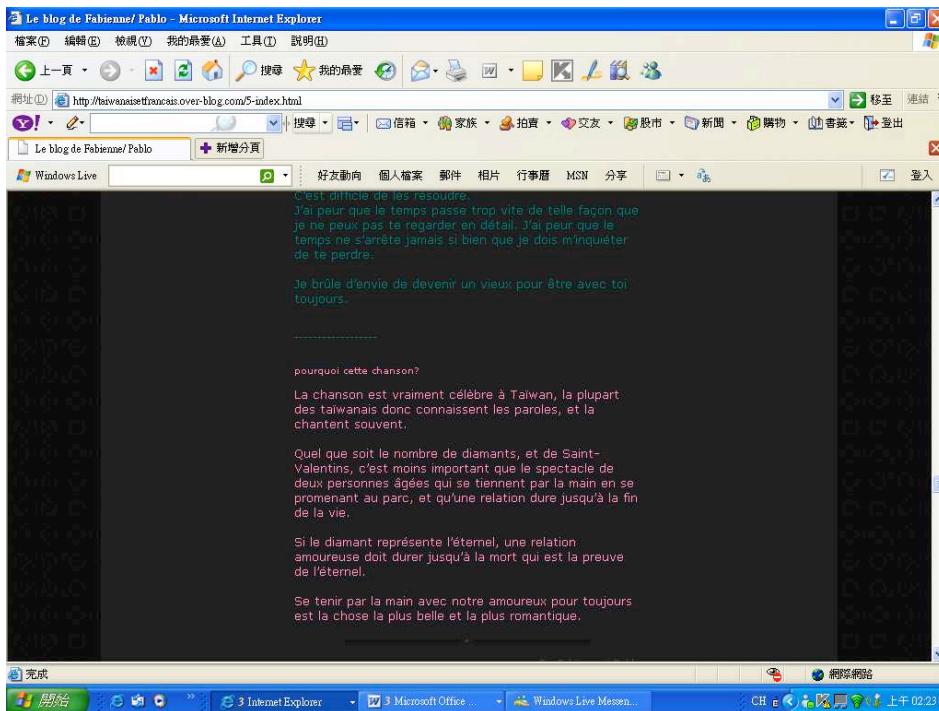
Le blog de Fabienne/ Pablo - Microsoft Internet Explorer

檔案(F) 編輯(E) 檢視(V) 我的最愛(A) 工具(T) 說明(H)

上一頁 搜尋 我的最愛

網址(D) http://taiwanaisetfrancais.over-blog.com/5-index.html 移至 連結

搜尋 信箱 家族 拍賣 交友 股市 新聞 購物 書籤 登出

Le blog de Fabienne/ Pablo 新增分頁

Windows Live 好友動向 個人檔案 郵件 相片 行事曆 MSN 分享 登入

C'est difficile de les résoudre.
J'ai peur que le temps passe trop vite de telle façon que je ne peux pas te regarder en détail. J'ai peur que le temps ne s'arrête jamais si bien que je dois m'inquiéter de te perdre.

Je brûle d'envie de devenir un vieux pour être avec toi toujours.

-----------------

pourquoi cette chanson?

La chanson est vraiment célèbre à Taiwan, la plupart des taiwanais donc connaissent les paroles, et la chantent souvent.

Quel que soit le nombre de diamants, et de Saint-Valentins, c'est moins important que le spectacle de deux personnes âgées qui se tiennent par la main en se promenant au parc, et qu'une relation dure jusqu'à la fin de la vie.

Si le diamant représente l'éternel, une relation amoureuse doit durer jusqu'à la mort qui est la preuve de l'éternel.

Se tenir par la main avec notre amoureux pour toujours est la chose la plus belle et la plus romantique.

完成 網際網路

開始 3 Internet Explorer 3 Microsoft Office ... Windows Live Messen... CH 上午 02:23